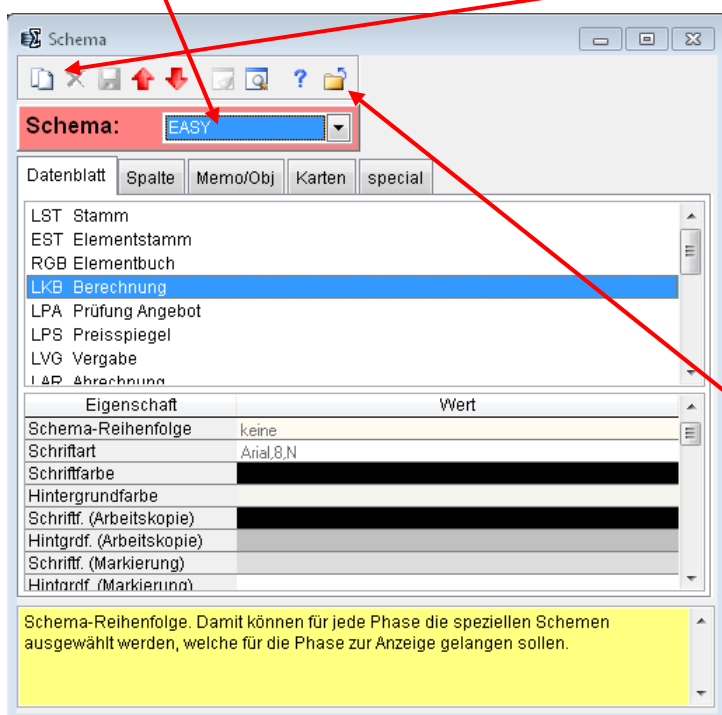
Schema

?

Schema: EASY

Datenblatt | Spalte | Memo/Obj | Karten | special

LST Stamm
EST Elementstamm
RGB Elementbuch
LKB Berechnung
LPA Prüfung Angebot
LPS Preisspiegel
LVG Vergabe
LAR Abrechnung

| Eigenschaft | Wert |
|---|---|
| Schema-Reihenfolge | keine |
| Schriftart | Arial,8,N |
| Schriftfarbe | |
| Hintergrundfarbe | |
| Schriftf. (Arbeitskopie) | |
| Hintgrdf. (Arbeitskopie) | |
| Schriftf. (Markierung) | |
| Hintgrdf. (Markierung) | |

Schema-Reihenfolge. Damit können für jede Phase die speziellen Schemen ausgewählt werden, welche für die Phase zur Anzeige gelangen sollen.